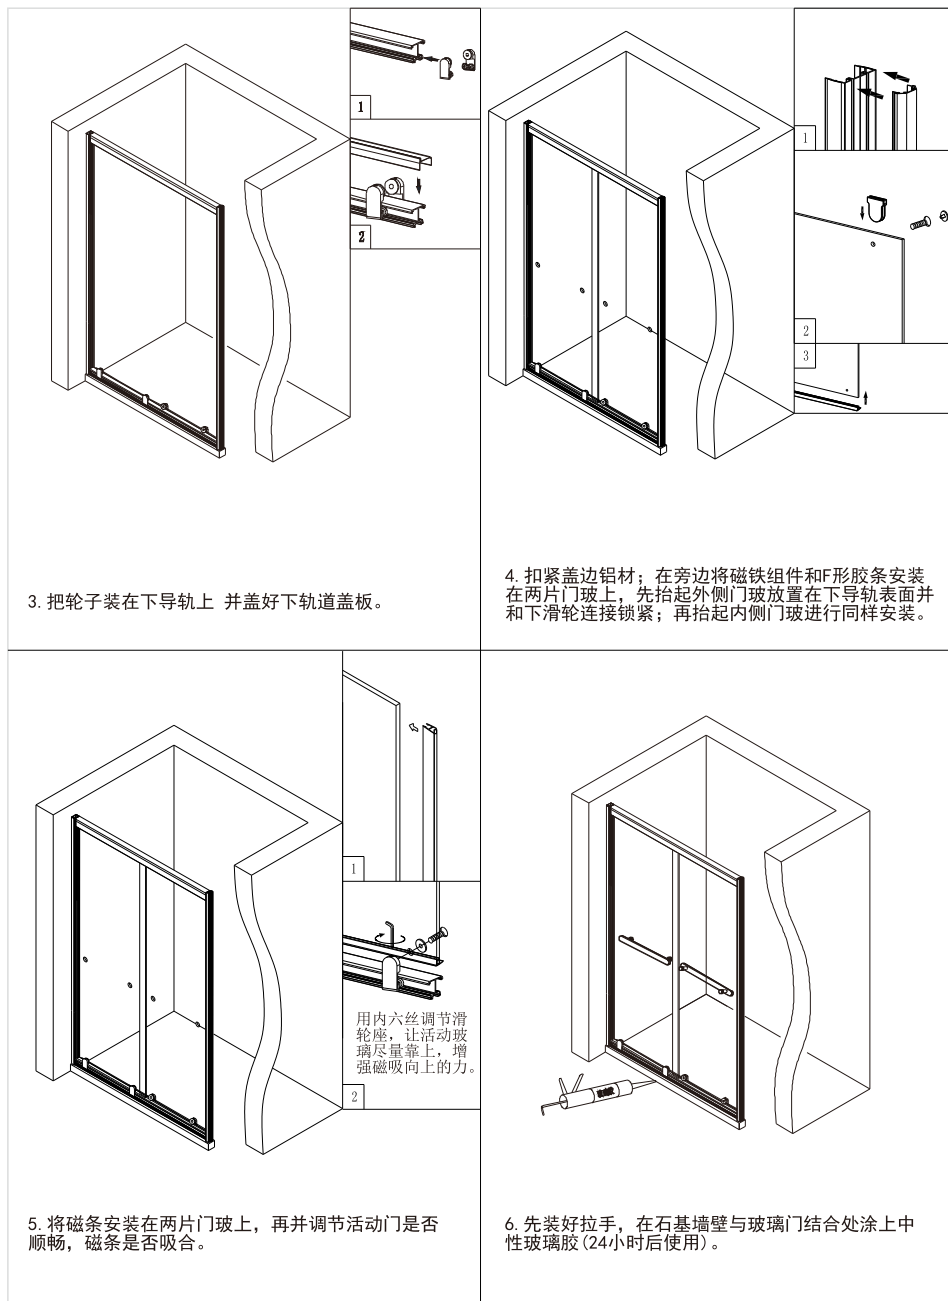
1

2

3. 把轮子装在下导轨上 并盖好下轨道盖板。

1

2

3

4. 扣紧盖边铝材；在旁边将磁铁组件和F形胶条安装在两片门玻上，先抬起外侧门玻放置在下导轨表面并和下滑轮连接锁紧；再抬起内侧门玻进行同样安装。

1

用内六丝调节滑轮座，让活动玻璃尽量靠上，增强磁吸向上的力。

2

5. 将磁条安装在两片门玻上，再并调节活动门是否顺畅，磁条是否吸合。

6. 先装好拉手，在石基墙壁与玻璃门结合处涂上中性玻璃胶(24小时后使用)。